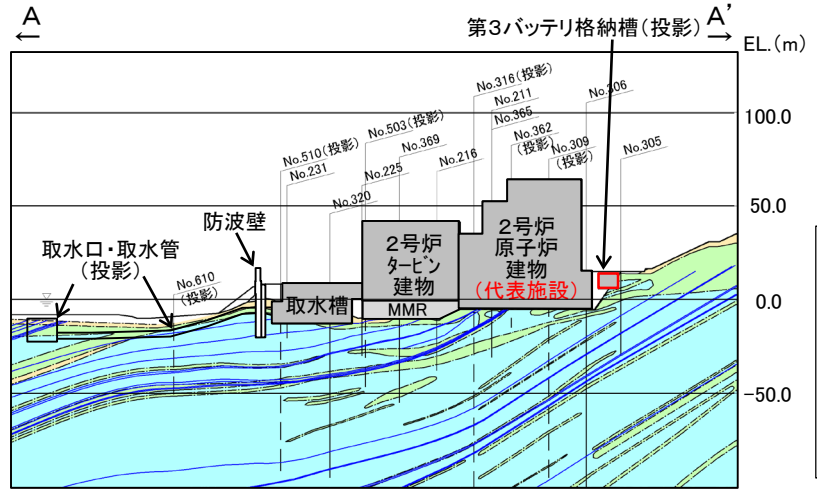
A
←

第3バッテリ格納槽（投影）

A'
→

EL.（m）

100.0

50.0

0.0

-50.0

No.316（投影）
No.211
No.365
No.362（投影）
No.306
No.309（投影）
No.305
No.503（投影）
No.225
No.369
No.216
No.510（投影）
No.231
No.320
No.610（投影）

防波壁

取水口・取水管（投影）

取水槽

2号炉タービン建物

MMR

2号炉原子炉建物（代表施設）